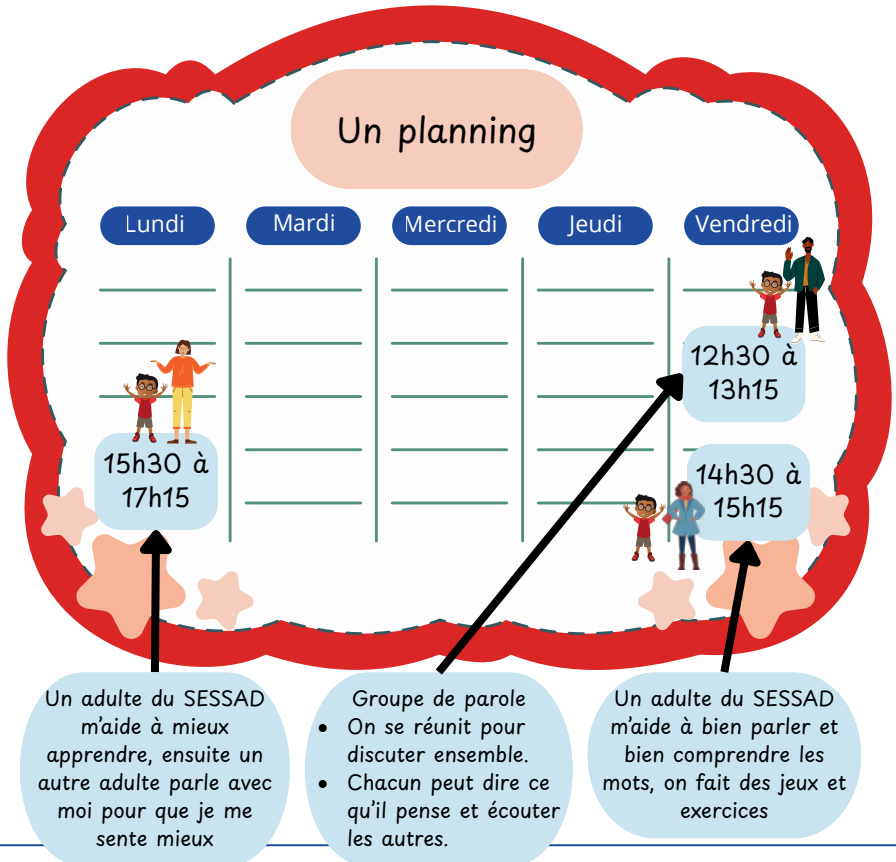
Un planning

Lundi

Mardi

Mercredi

Jeudi

Vendredi

15h30 à 17h15

12h30 à 13h15

14h30 à 15h15

Un adulte du SESSAD m'aide à mieux apprendre, ensuite un autre adulte parle avec moi pour que je me sente mieux

Groupe de parole
- On se réunit pour discuter ensemble.
- Chacun peut dire ce qu'il pense et écouter les autres.

Un adulte du SESSAD m'aide à bien parler et bien comprendre les mots, on fait des jeux et exercices